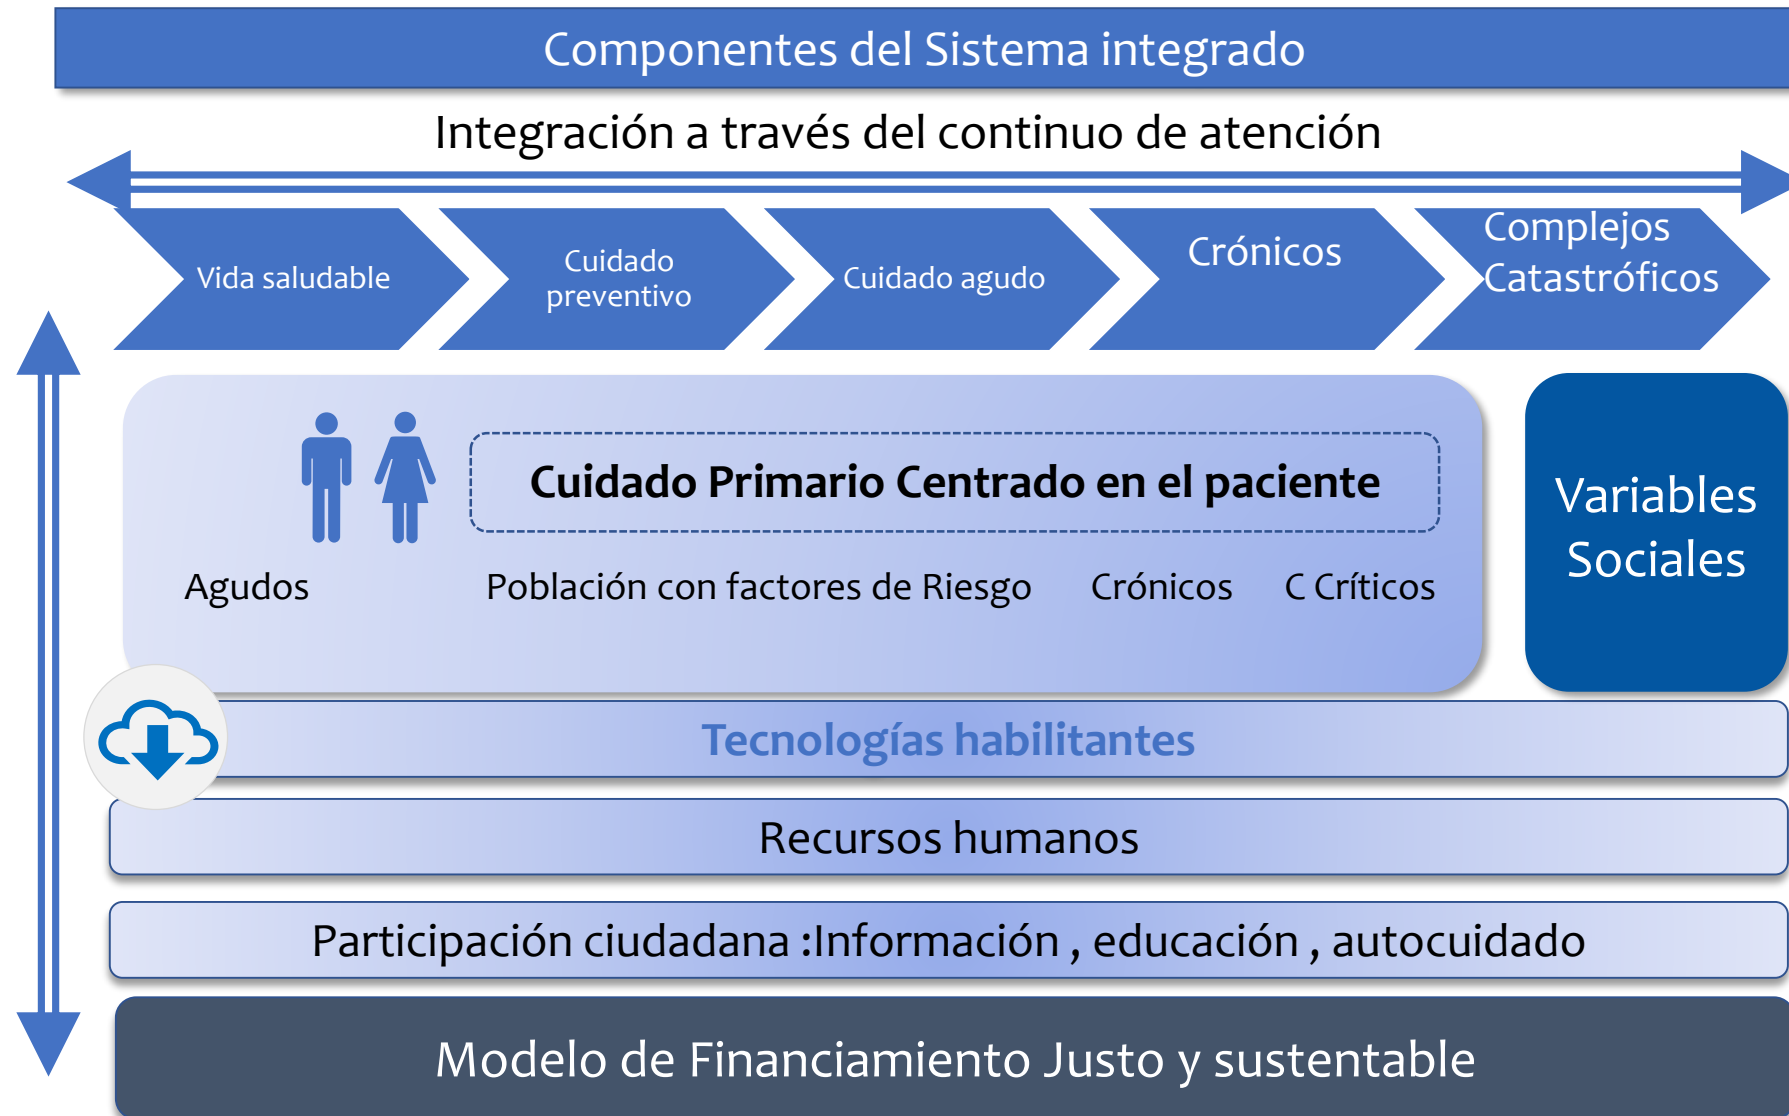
Componentes del Sistema integrado

Integración a través del continuo de atención

Vida saludable

Cuidado preventivo

Cuidado agudo

Crónicos

Complejos Catastróficos

Cuidado Primario Centrado en el paciente

Agudos

Población con factores de Riesgo

Crónicos

C Críticos

Variables Sociales

Tecnologías habilitantes

Recursos humanos

Participación ciudadana :Información , educación , autocuidado

Modelo de Financiamiento Justo y sustentable